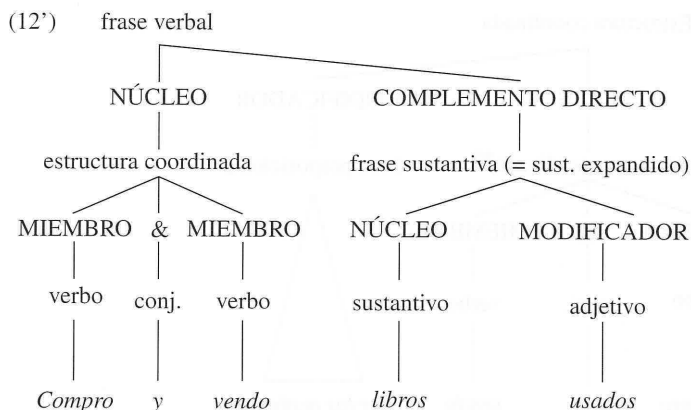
(12') frase verbal

NÚCLEO COMPLEMENTO DIRECTO

estructura coordinada frase sustantiva (= sust. expandido)

MIEMBRO & MIEMBRO NÚCLEO MODIFICADOR

verbo conj. verbo sustantivo adjetivo

*Compro* *y* *vendo* *libros* *usados*